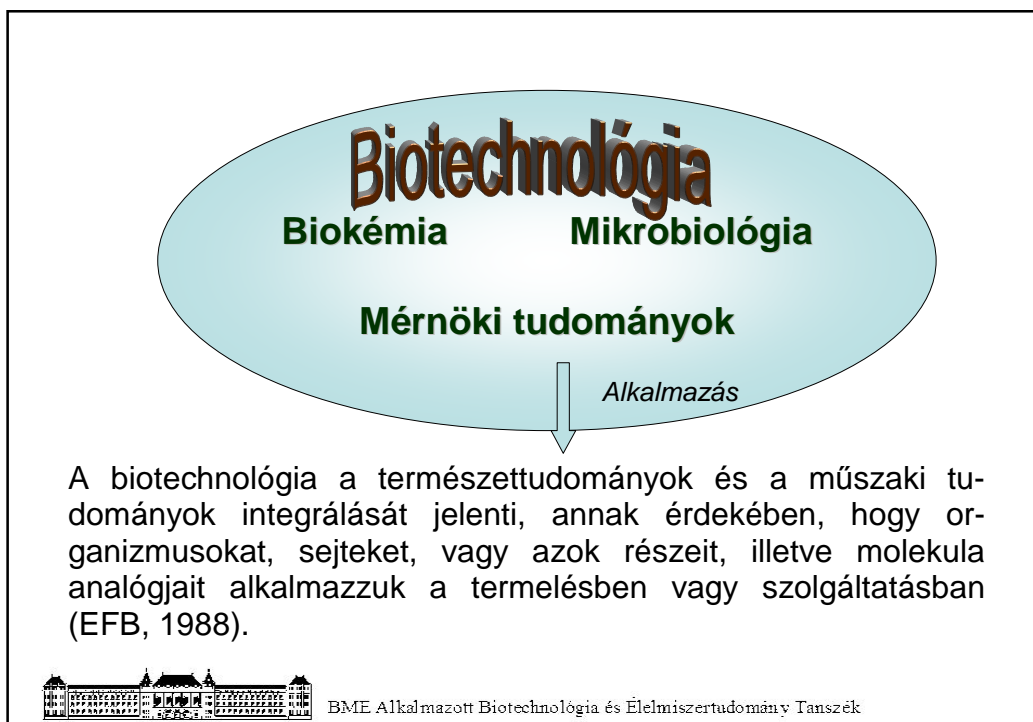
Biotechnológia

Biokémia Mikrobiológia

Mérnöki tudományok

Alkalmazás

A biotechnológia a természettudományok és a műszaki tudományok integrálását jelenti, annak érdekében, hogy organizmusokat, sejteket, vagy azok részeit, illetve molekula analógjait alkalmazzuk a termelésben vagy szolgáltatásban (EFB, 1988).

BME Alkalmazott Biotechnológia és Élelmiszertudomány Tanszék